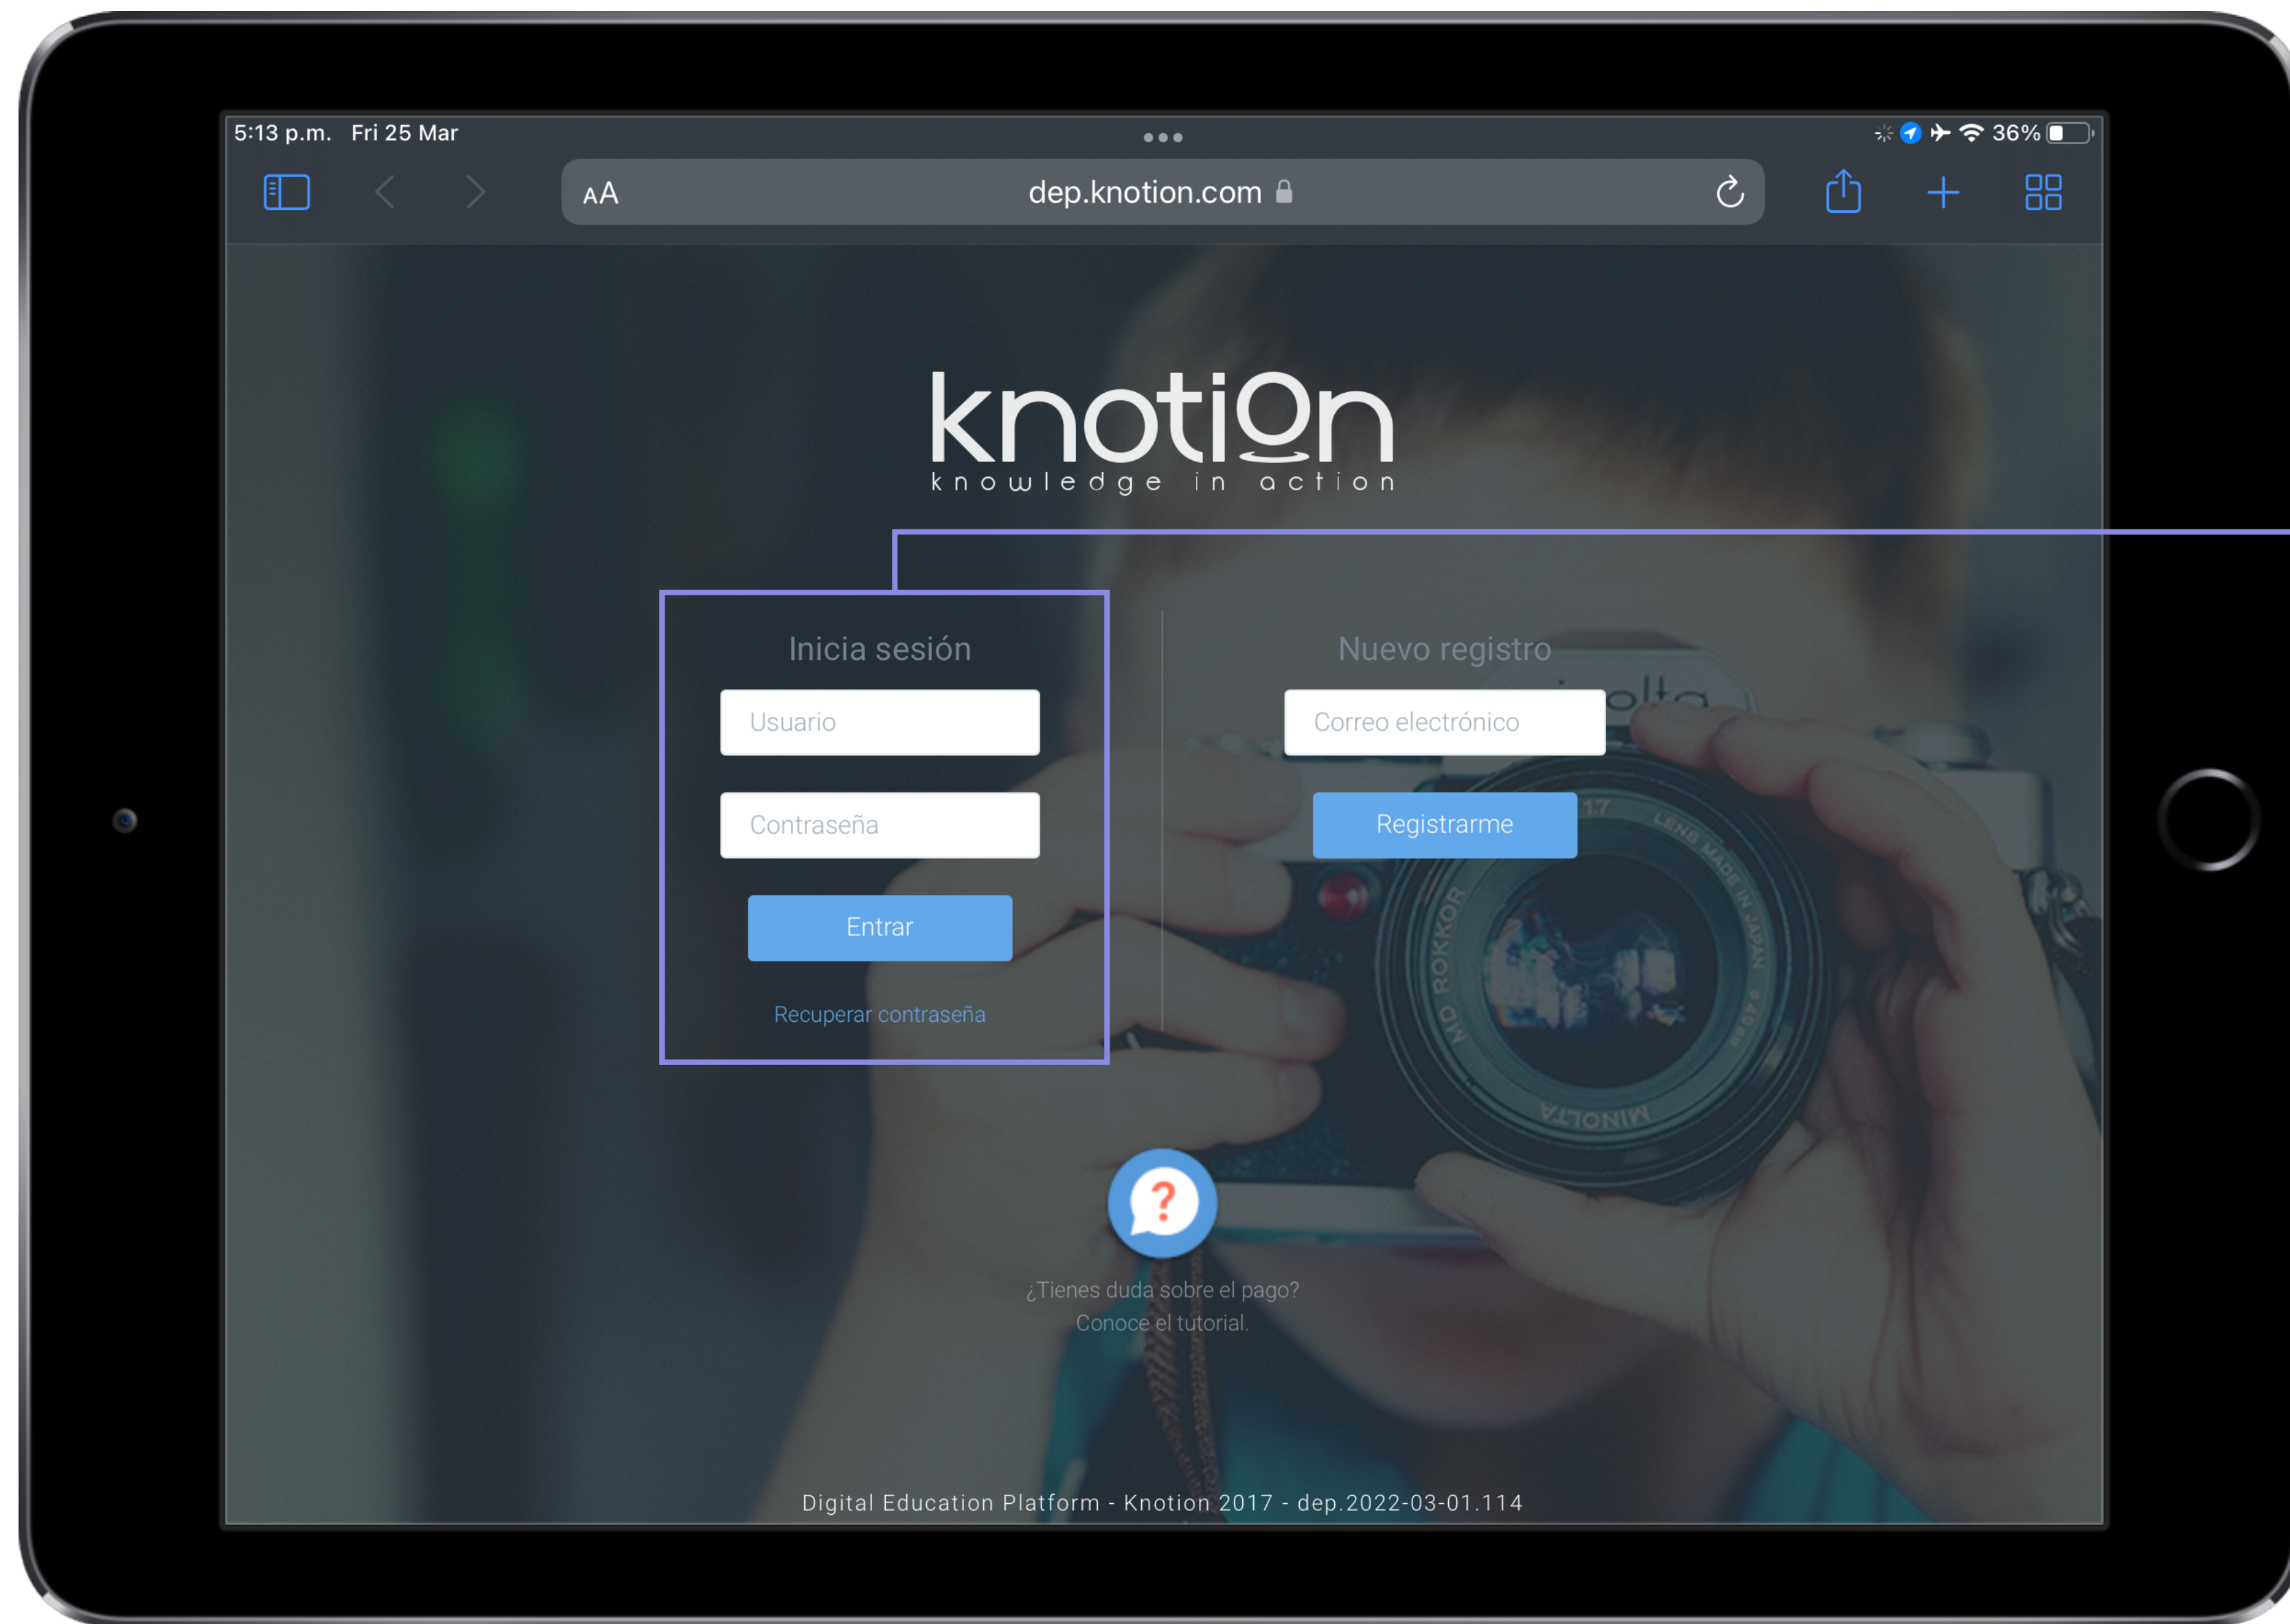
5:13 p.m. Fri 25 Mar

36%

AA dep.knotion.com

knotion
knowledge in action

Inicia sesión

Usuario

Contraseña

Entrar

Recuperar contraseña

Nuevo registro

Correo electrónico

Registrarme

MD ROKKOR
LENS MADE IN JAPAN
MINOLTA

¿Tienes duda sobre el pago?
Conoce el tutorial.

Digital Education Platform - Knotion 2017 - dep.2022-03-01.114